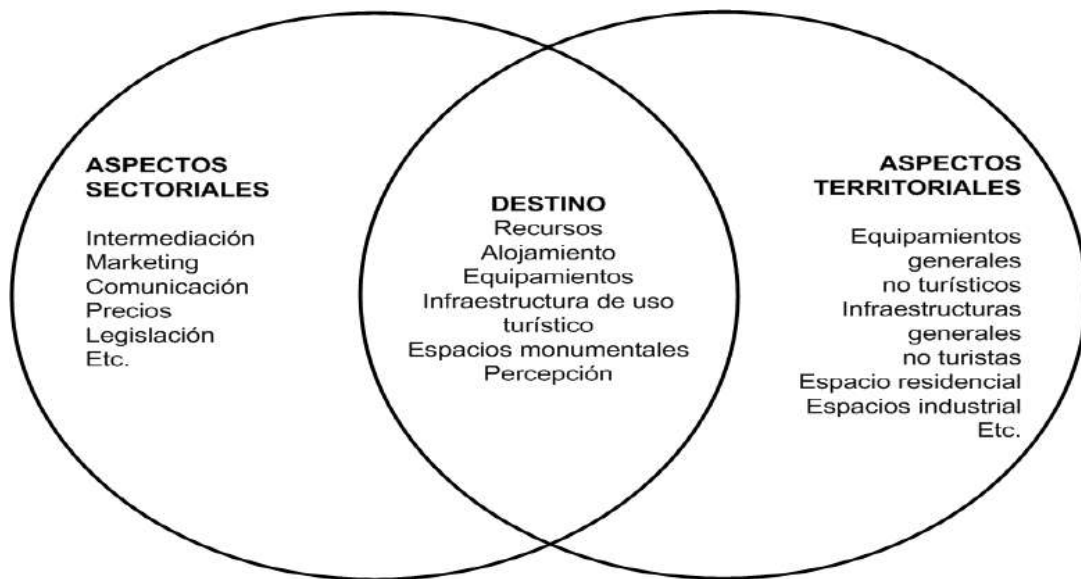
ASPECTOS SECTORIALES

Intermediación
Marketing
Comunicación
Precios
Legislación
Etc.

DESTINO
Recursos
Alojamiento
Equipamientos
Infraestructura de uso turístico
Espacios monumentales
Percepción

ASPECTOS TERRITORIALES

Equipamientos generales no turísticos
Infraestructuras generales no turistas
Espacio residencial
Espacios industrial
Etc.